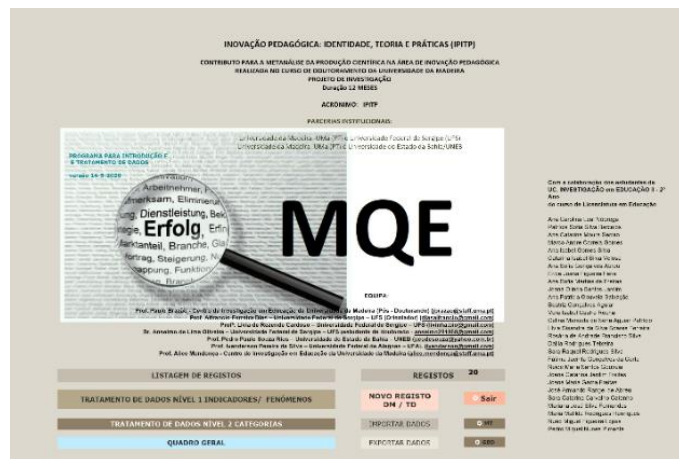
INOVAÇÃO PEDAGÓGICA: IDENTIDADE, TEORIA E PRÁTICAS (IPITP)

CONTRIBUTO PARA A METANÁLISE DA PRODUÇÃO CIENTÍFICA NA ÁREA DE INOVAÇÃO PEDAGÓGICA REALIZADA NO CURSO DE DOUTORAMENTO DA UNIVERSIDADE DA MADEIRA
PROJETO DE INVESTIGAÇÃO
Duração 12 MESES

ACRÓNIMO: IPITP

PARCERIAS INSTITUCIONAIS:

Universidade da Madeira- UMa (PT) e Universidade Federal de Sergipe (UFS)
Universidade da Madeira- UMa (PT) e Universidade do Estado da Bahia (UNEB)

PROGRAMA PARA INTRODUÇÃO E O TRATAMENTO DE DADOS

versão 14-9-2020

Arbeitnehmer, Merksam, Eliminier, Dienstleistung, Erfolg, Marktanteil, Branche, Vortrag, Steigerung, Vorgang, Funktion

MQE

EQUIPA:

Prof. Paulo Brazão - Centro de Investigação em Educação da Universidade da Madeira [Pós - Doutorando] ([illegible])
Prof. Alfrancio Ferreira Dias - Universidade Federal de Sergipe - UFS [Orientador] ([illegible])
Profª. Cirlene de Rezende Cardoso - Universidade Federal de Sergipe - UFS ([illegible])
Dr. Amaurino da Lima Oliveira - Universidade Federal de Sergipe - UFS pós-doutor de Graduação - ([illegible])
Prof. Pedro Paulo Souza Rios - Universidade do Estado da Bahia - UNEB ([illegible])
Prof. Jeanderson Pereira da Silva - Universidade Federal de Alagoas - UFAL ([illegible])
Prof. Alice Mendonça - Centro de Investigação em Educação da Universidade da Madeira ([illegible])

Com a colaboração dos estudantes de UC. INVESTIGAÇÃO em EDUCAÇÃO II - 2º Ano do curso de Licenciatura em Educação

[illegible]

LISTAGEM DE REGISTOS
REGISTOS 20
TRATAMENTO DE DADOS NÍVEL 1 INDICADORES/ FENÓMENOS
NOVO REGISTO DM / TD
Sair
TRATAMENTO DE DADOS NÍVEL 2 CATEGORIAS
IMPORTAR DADOS
QUADRO GERAL
EXPORTAR DADOS